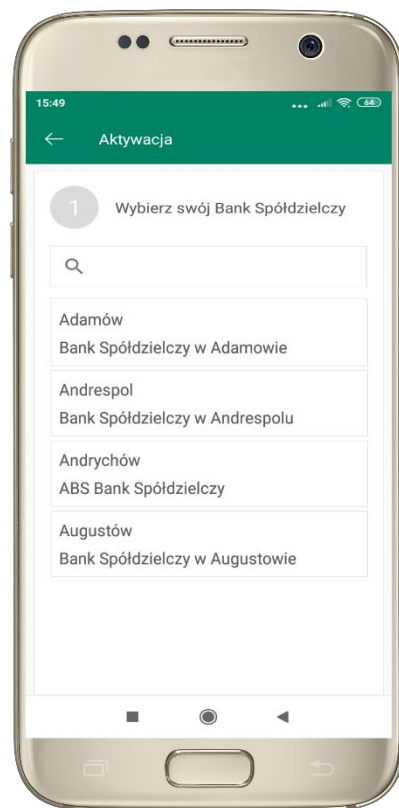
15:49

64

Aktywacja

1 Wybierz swój Bank Spółdzielczy

Adamów
Bank Spółdzielczy w Adamowie

Andrespol
Bank Spółdzielczy w Andrespolu

Andrychów
ABS Bank Spółdzielczy

Augustów
Bank Spółdzielczy w Augustowie